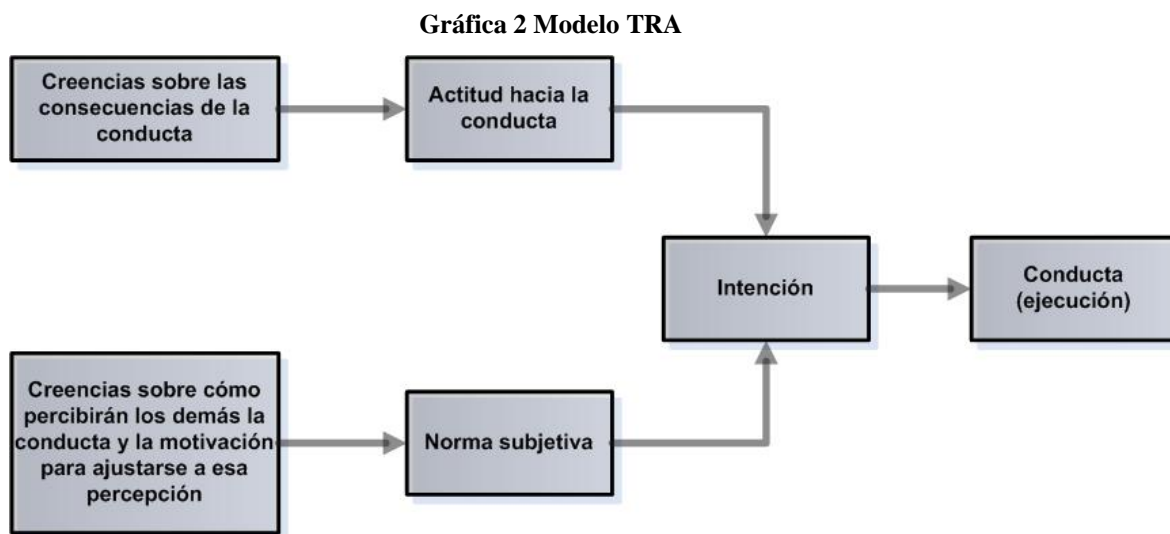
Gráfica 2 Modelo TRA

Creencias sobre las consecuencias de la conducta

Actitud hacia la conducta

Intención

Conducta (ejecución)

Creencias sobre cómo percibirán los demás la conducta y la motivación para ajustarse a esa percepción

Norma subjetiva